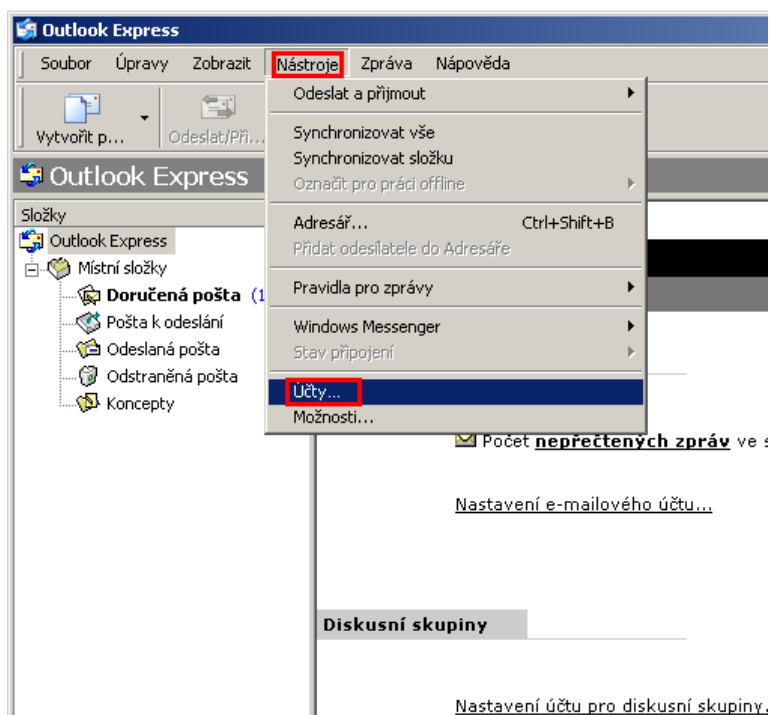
Outlook Express

Soubor Úpravy Zobrazit Nástroje Zpráva Nápověda

Vytvořit p... Odeslat/Při...

Outlook Express

Složky

Outlook Express
Místní složky
Doručená pošta (1
Pošta k odeslání
Odeslaná pošta
Odstraněná pošta
Koncepty

Odeslat a přijmout
Synchronizovat vše
Synchronizovat složku
Označit pro práci offline
Adresář... Ctrl+Shift+B
Přidat odesílatele do Adresáře
Pravidla pro zprávy
Windows Messenger
Stav připojení
Účty...
Možnosti...

Počet nepřečtených zpráv ve s

Nastavení e-mailového účtu...

Diskusní skupiny

Nastavení účtu pro diskusní skupiny.